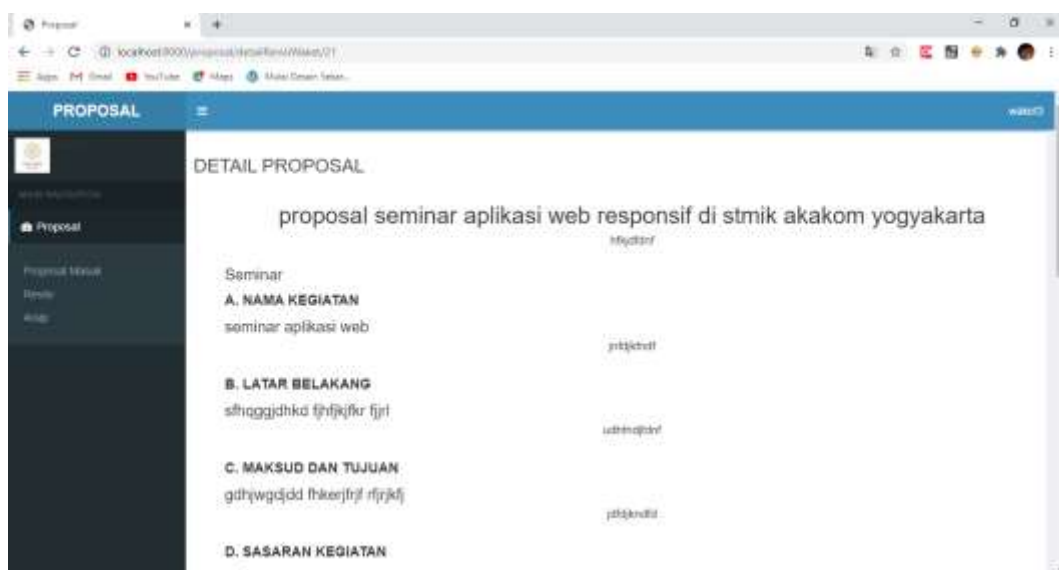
Proposal

localhost:8000/proposal/detailRevisiWaket/21

Apps Gmail YouTube Maps

PROPOSAL

waket3

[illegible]

Proposal

Proposal Masuk
Revisi
Acc

DETAIL PROPOSAL

proposal seminar aplikasi web responsif di stmik akakom yogyakarta

hfbjdfdnf

Seminar

A. NAMA KEGIATAN

seminar aplikasi web

jnfdjkfndf

B. LATAR BELAKANG

sfhqggjdhkd fjhfjkjfkr fjjrl

udfnfndjfdnf

C. MAKSUD DAN TUJUAN

gdhjwgdjdd fhkerjfrjf rfjrjkfj

jdfdjkndfd

D. SASARAN KEGIATAN